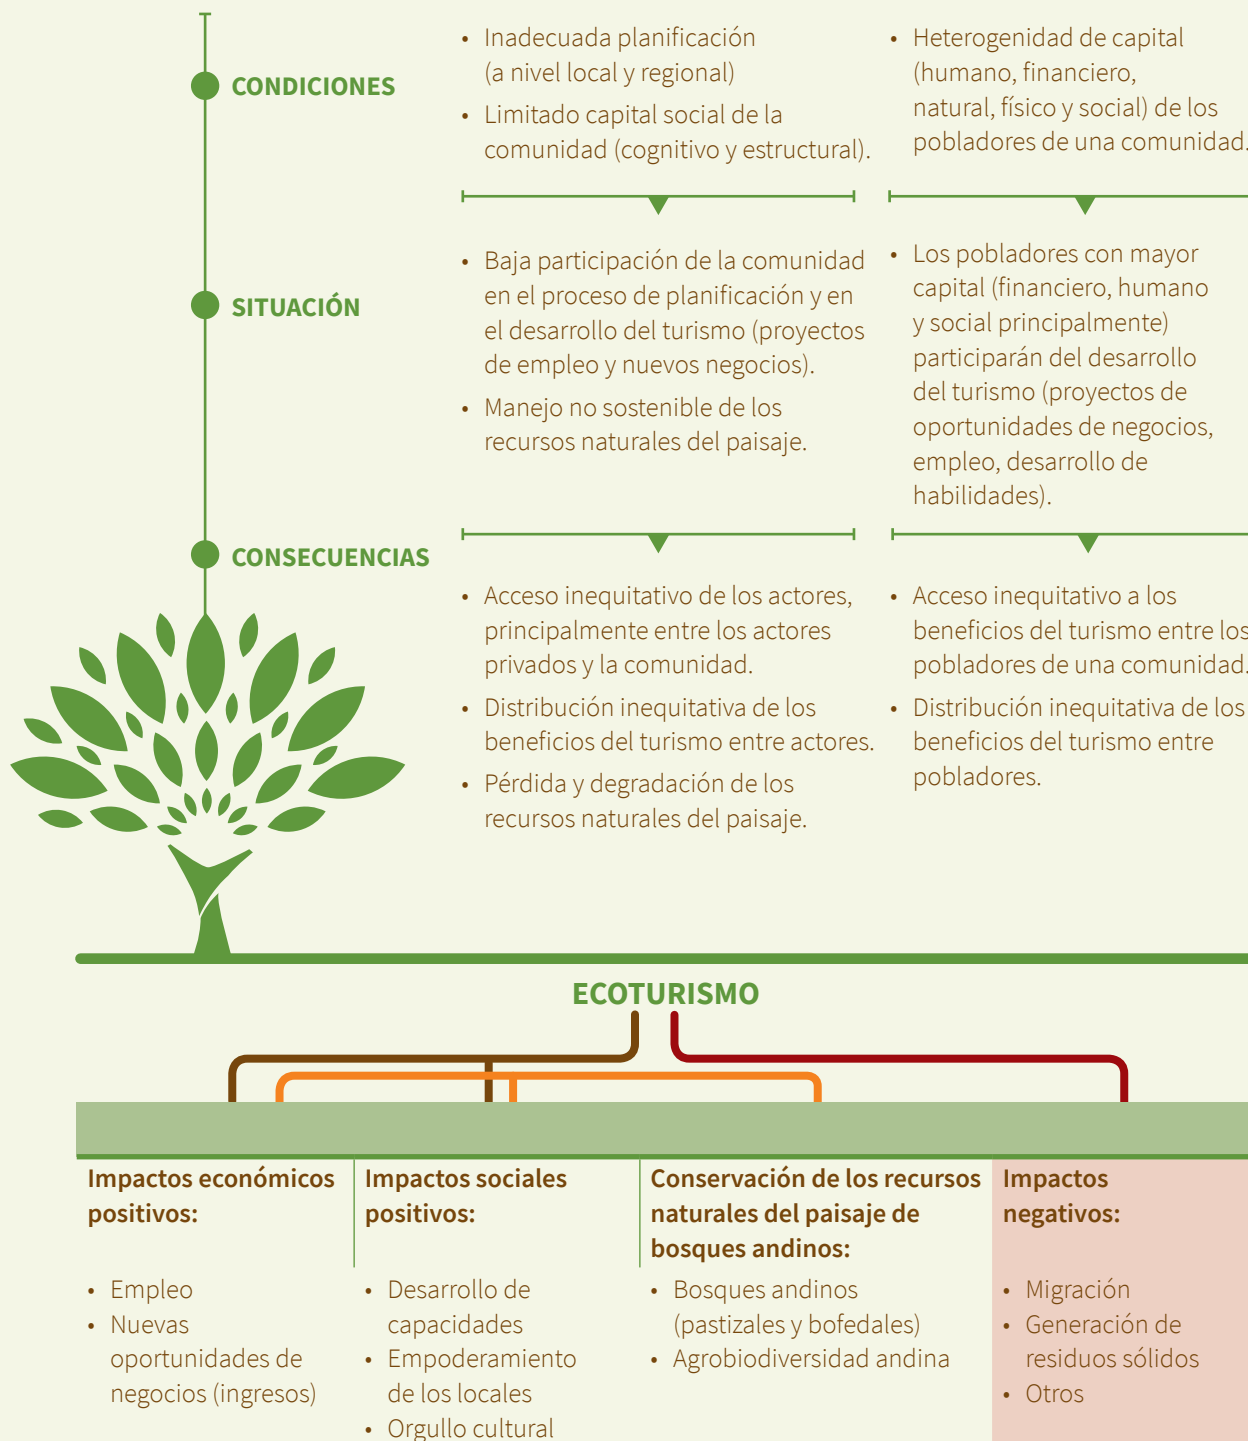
CONDICIONES

• Inadecuada planificación (a nivel local y regional)
• Limitado capital social de la comunidad (cognitivo y estructural).

• Heterogenidad de capital (humano, financiero, natural, físico y social) de los pobladores de una comunidad.

SITUACIÓN

• Baja participación de la comunidad en el proceso de planificación y en el desarrollo del turismo (proyectos de empleo y nuevos negocios).
• Manejo no sostenible de los recursos naturales del paisaje.

• Los pobladores con mayor capital (financiero, humano y social principalmente) participarán del desarrollo del turismo (proyectos de oportunidades de negocios, empleo, desarrollo de habilidades).

CONSECUENCIAS

• Acceso inequitativo de los actores, principalmente entre los actores privados y la comunidad.
• Distribución inequitativa de los beneficios del turismo entre actores.
• Pérdida y degradación de los recursos naturales del paisaje.

• Acceso inequitativo a los beneficios del turismo entre los pobladores de una comunidad.
• Distribución inequitativa de los beneficios del turismo entre pobladores.

ECOTURISMO

Impactos económicos positivos:
• Empleo
• Nuevas oportunidades de negocios (ingresos)

Impactos sociales positivos:
• Desarrollo de capacidades
• Empoderamiento de los locales
• Orgullo cultural

Conservación de los recursos naturales del paisaje de bosques andinos:
• Bosques andinos (pastizales y bofedales)
• Agrobiodiversidad andina

Impactos negativos:
• Migración
• Generación de residuos sólidos
• Otros